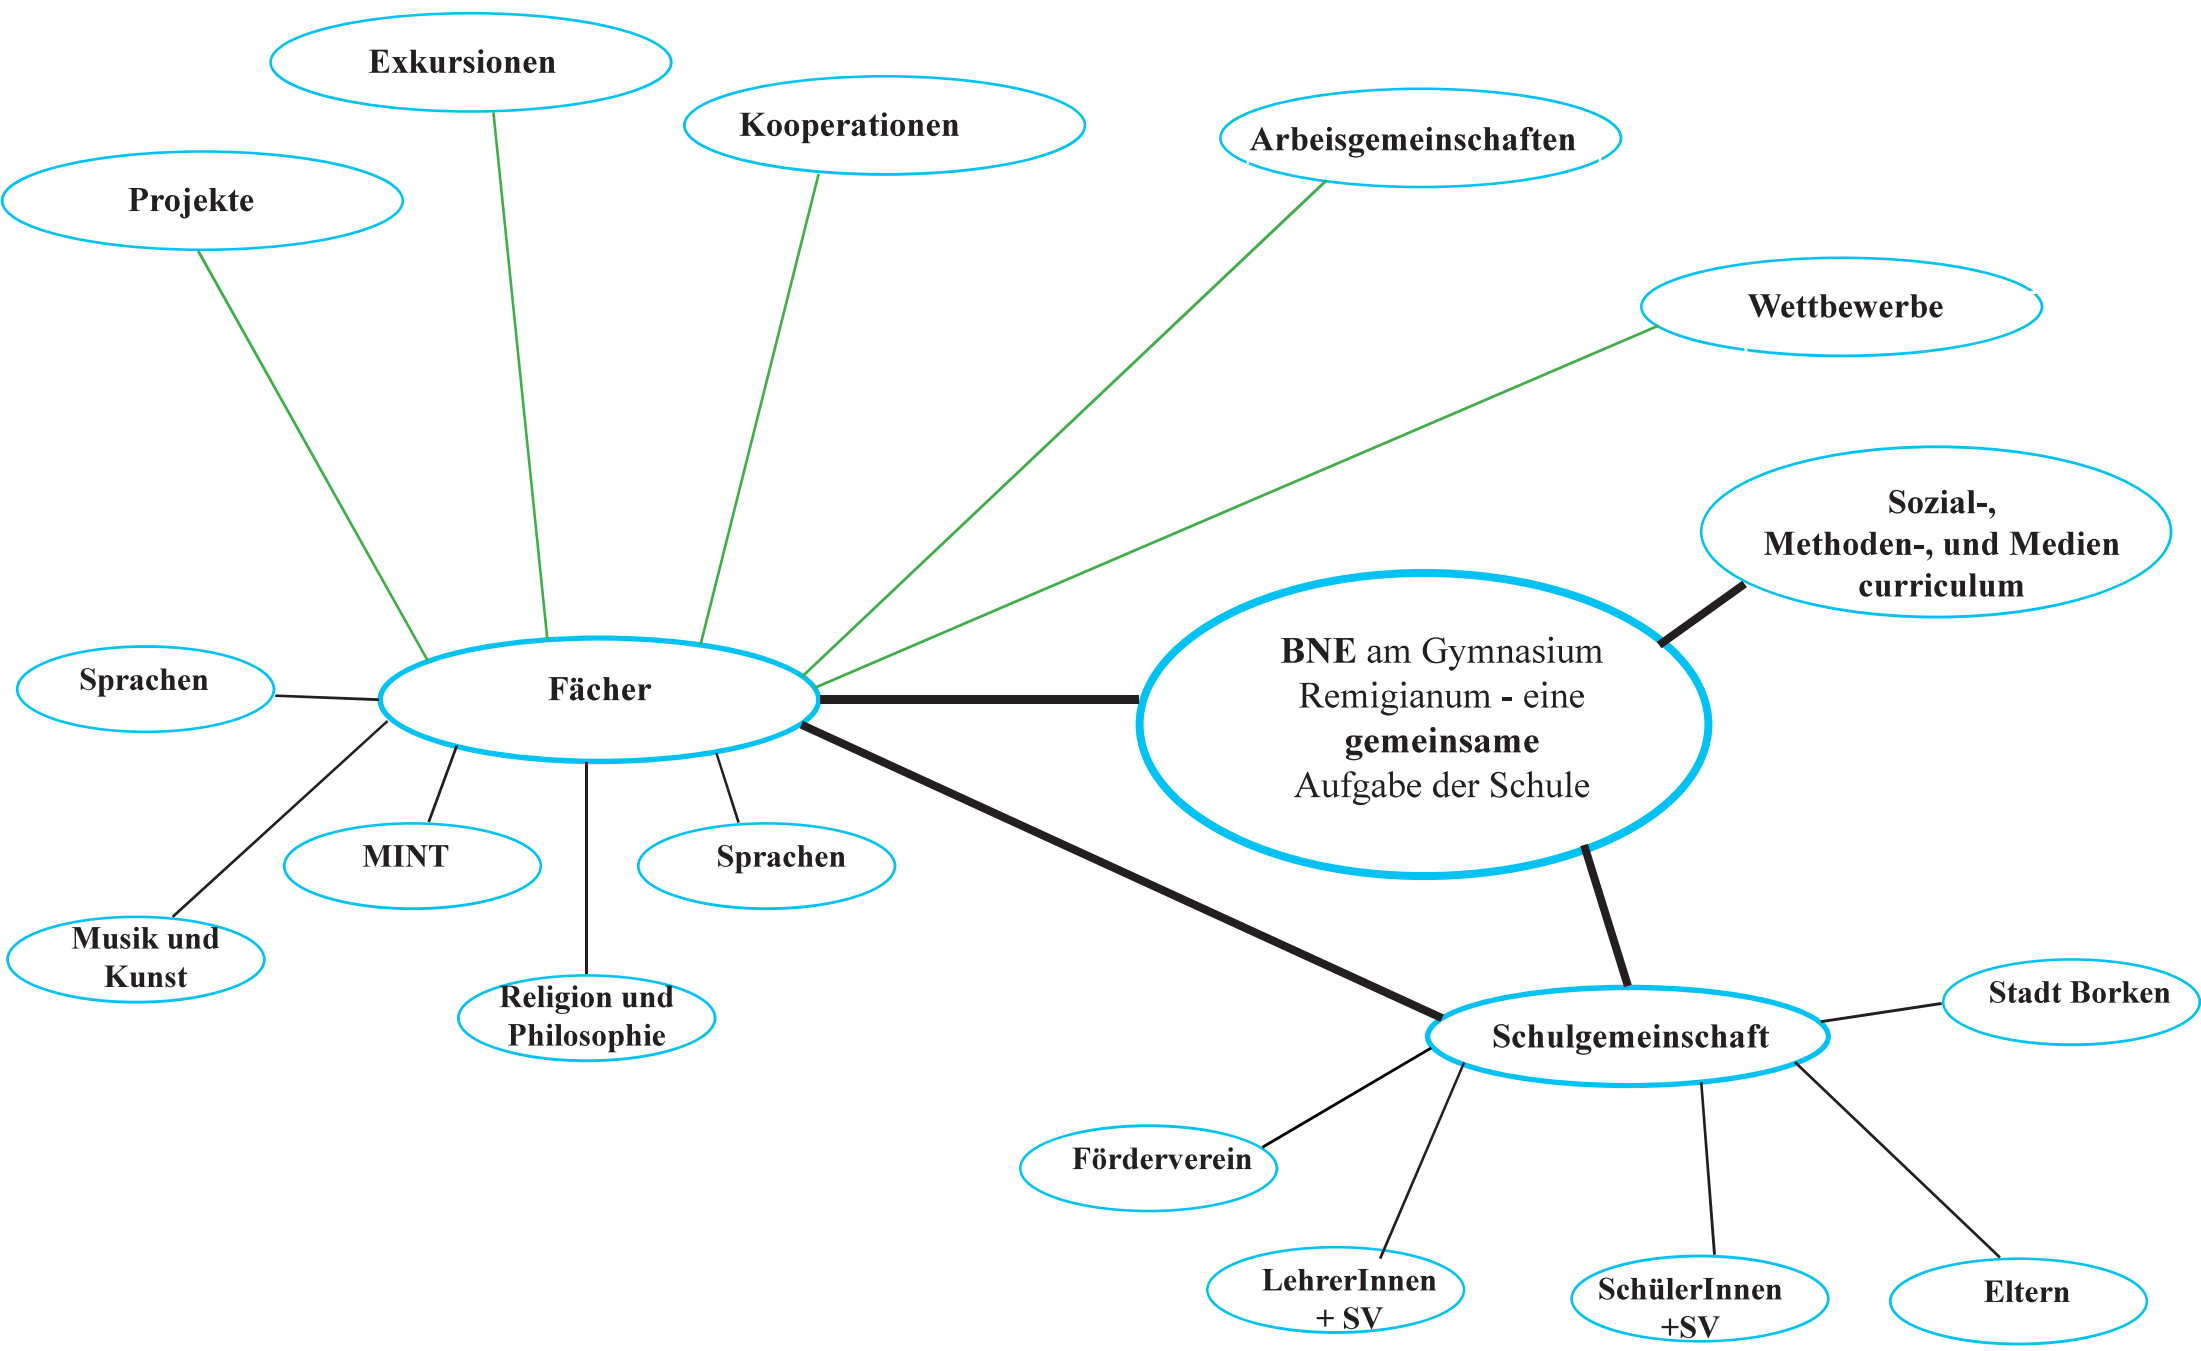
Exkursionen

Kooperationen

Arbeisgemeinschaften

Projekte

Wettbewerbe

Sozial-, Methoden-, und Medien curriculum

Sprachen

Fächer

BNE am Gymnasium Remigianum - eine gemeinsame Aufgabe der Schule

MINT

Sprachen

Musik und Kunst

Religion und Philosophie

Schulgemeinschaft

Stadt Borken

Förderverein

LehrerInnen + SV

SchülerInnen +SV

Eltern